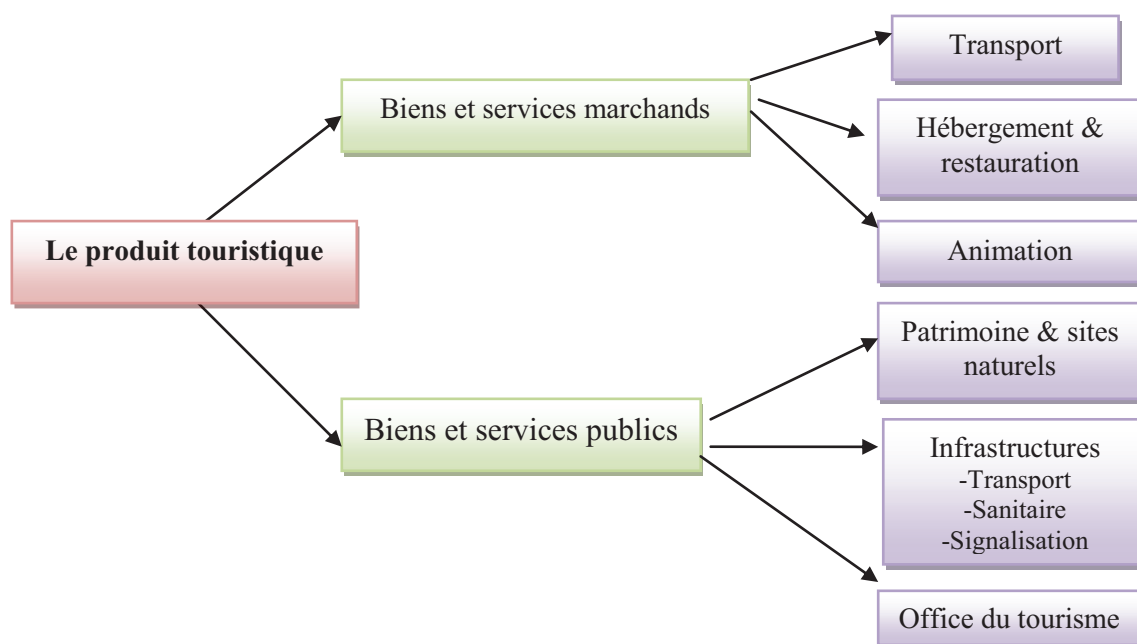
Le produit touristique

Biens et services marchands

Transport

Hébergement & restauration

Animation

Biens et services publics

Patrimoine & sites naturels

Infrastructures
-Transport
-Sanitaire
-Signalisation

Office du tourisme